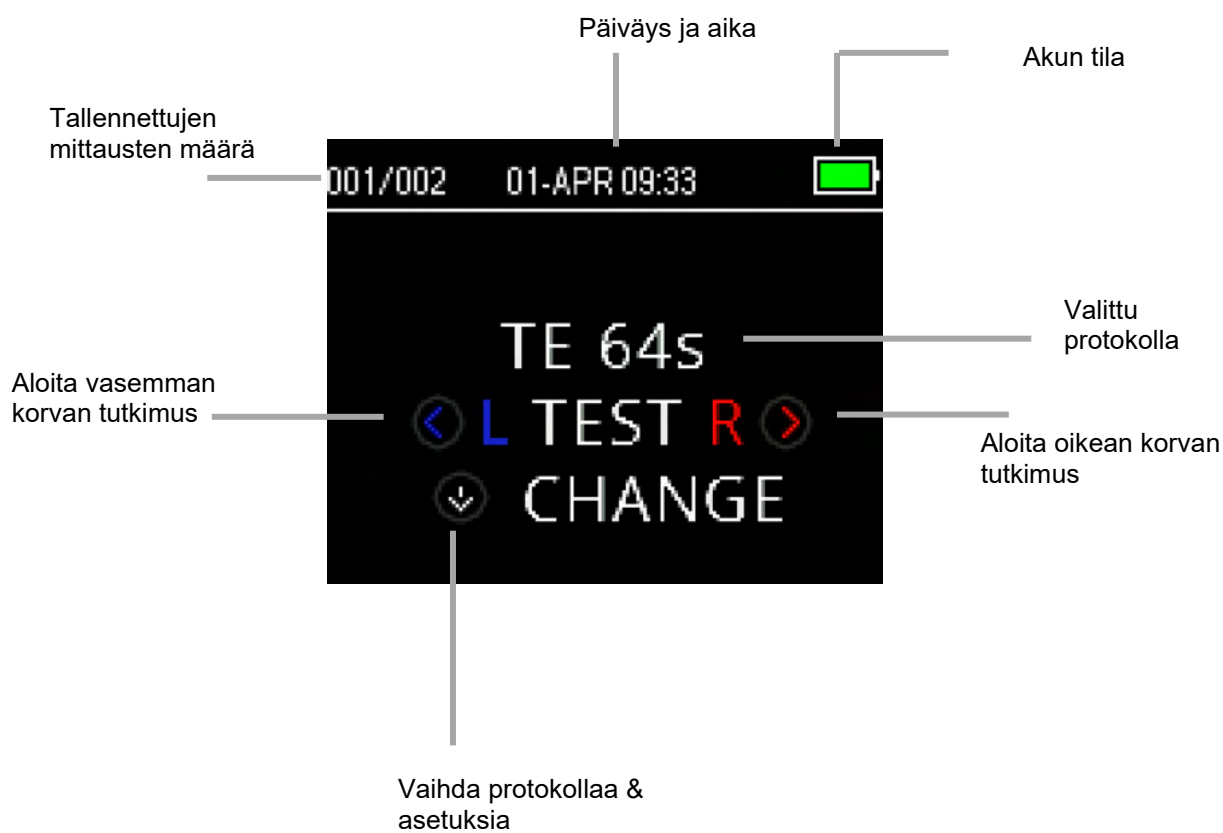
Päiväys ja aika

Akun tila

Tallennettujen mittausten määrä

001/002 01-APR 09:33

Valittu protokolla

TE 64s

Aloita vasemman korvan tutkimus

< L TEST R >

Aloita oikean korvan tutkimus

CHANGE

Vaihda protokollaa & asetuksia